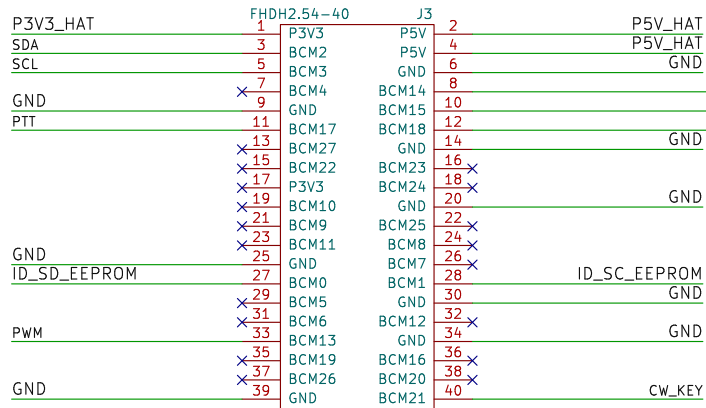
FHDH2.54-40 J3

P3V3_HAT 1 P3V3 P5V 2 P5V_HAT
SDA 3 BCM2 P5V 4 P5V_HAT
SCL 5 BCM3 GND 6 GND
7 BCM4 BCM14 8
GND 9 GND BCM15 10
PTT 11 BCM17 BCM18 12
13 BCM27 GND 14 GND
15 BCM22 BCM23 16
17 P3V3 BCM24 18
19 BCM10 GND 20 GND
21 BCM9 BCM25 22
23 BCM11 BCM8 24
GND 25 GND BCM7 26
ID_SD_EEPROM 27 BCM0 BCM1 28 ID_SC_EEPROM
29 BCM5 GND 30 GND
31 BCM6 BCM12 32
PWM 33 BCM13 GND 34 GND
35 BCM19 BCM16 36
37 BCM26 BCM20 38
GND 39 GND BCM21 40 CW_KEY